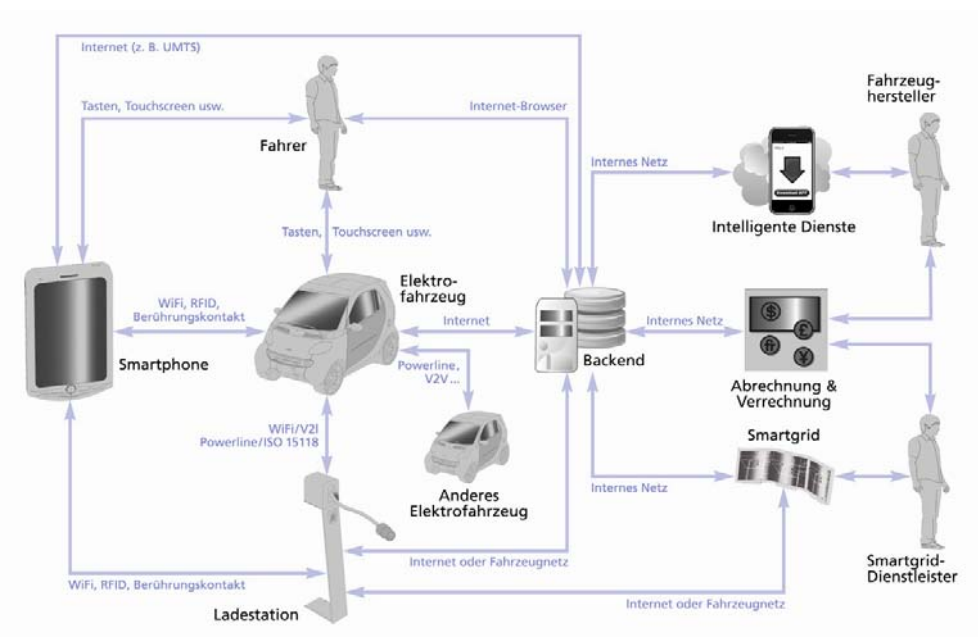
Internet (z. B. UMTS)

Tasten, Touchscreen usw.

Internet-Browser

Fahrer

Fahrzeughersteller

Internes Netz

Download APP

Intelligente Dienste

Tasten, Touchscreen usw.

Elektrofahrzeug

WiFi, RFID, Berührungskontakt

Internet

Internes Netz

Smartphone

Backend

Powerline, V2V...

Abrechnung & Verrechnung

WiFi/V2I Powerline/ISO 15118

Smartgrid

Anderes Elektrofahrzeug

Internes Netz

Internet oder Fahrzeugnetz

WiFi, RFID, Berührungskontakt

Smartgrid-Dienstleister

Ladestation

Internet oder Fahrzeugnetz